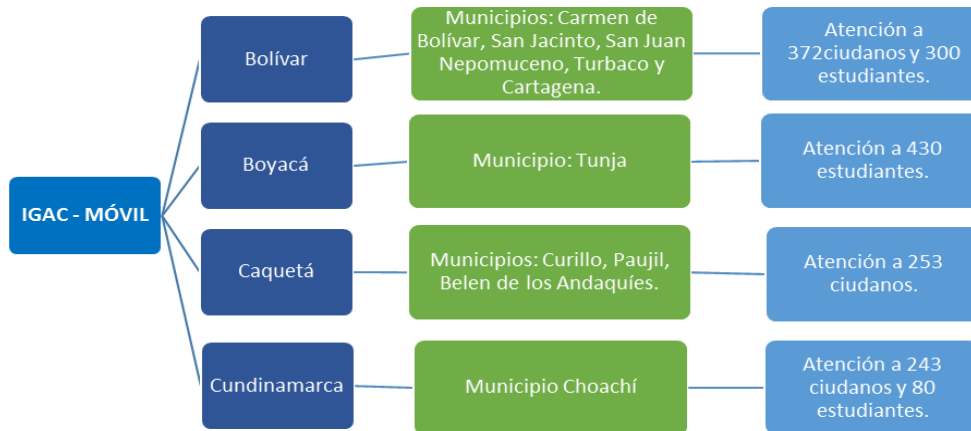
IGAC - MÓVIL

Bolívar

Municipios: Carmen de Bolívar, San Jacinto, San Juan Nepomuceno, Turbaco y Cartagena.

Atención a 372ciudanos y 300 estudiantes.

Boyacá

Municipio: Tunja

Atención a 430 estudiantes.

Caquetá

Municipios: Curillo, Paujil, Belen de los Andaquíes.

Atención a 253 ciudanos.

Cundinamarca

Municipio Choachí

Atención a 243 ciudanos y 80 estudiantes.